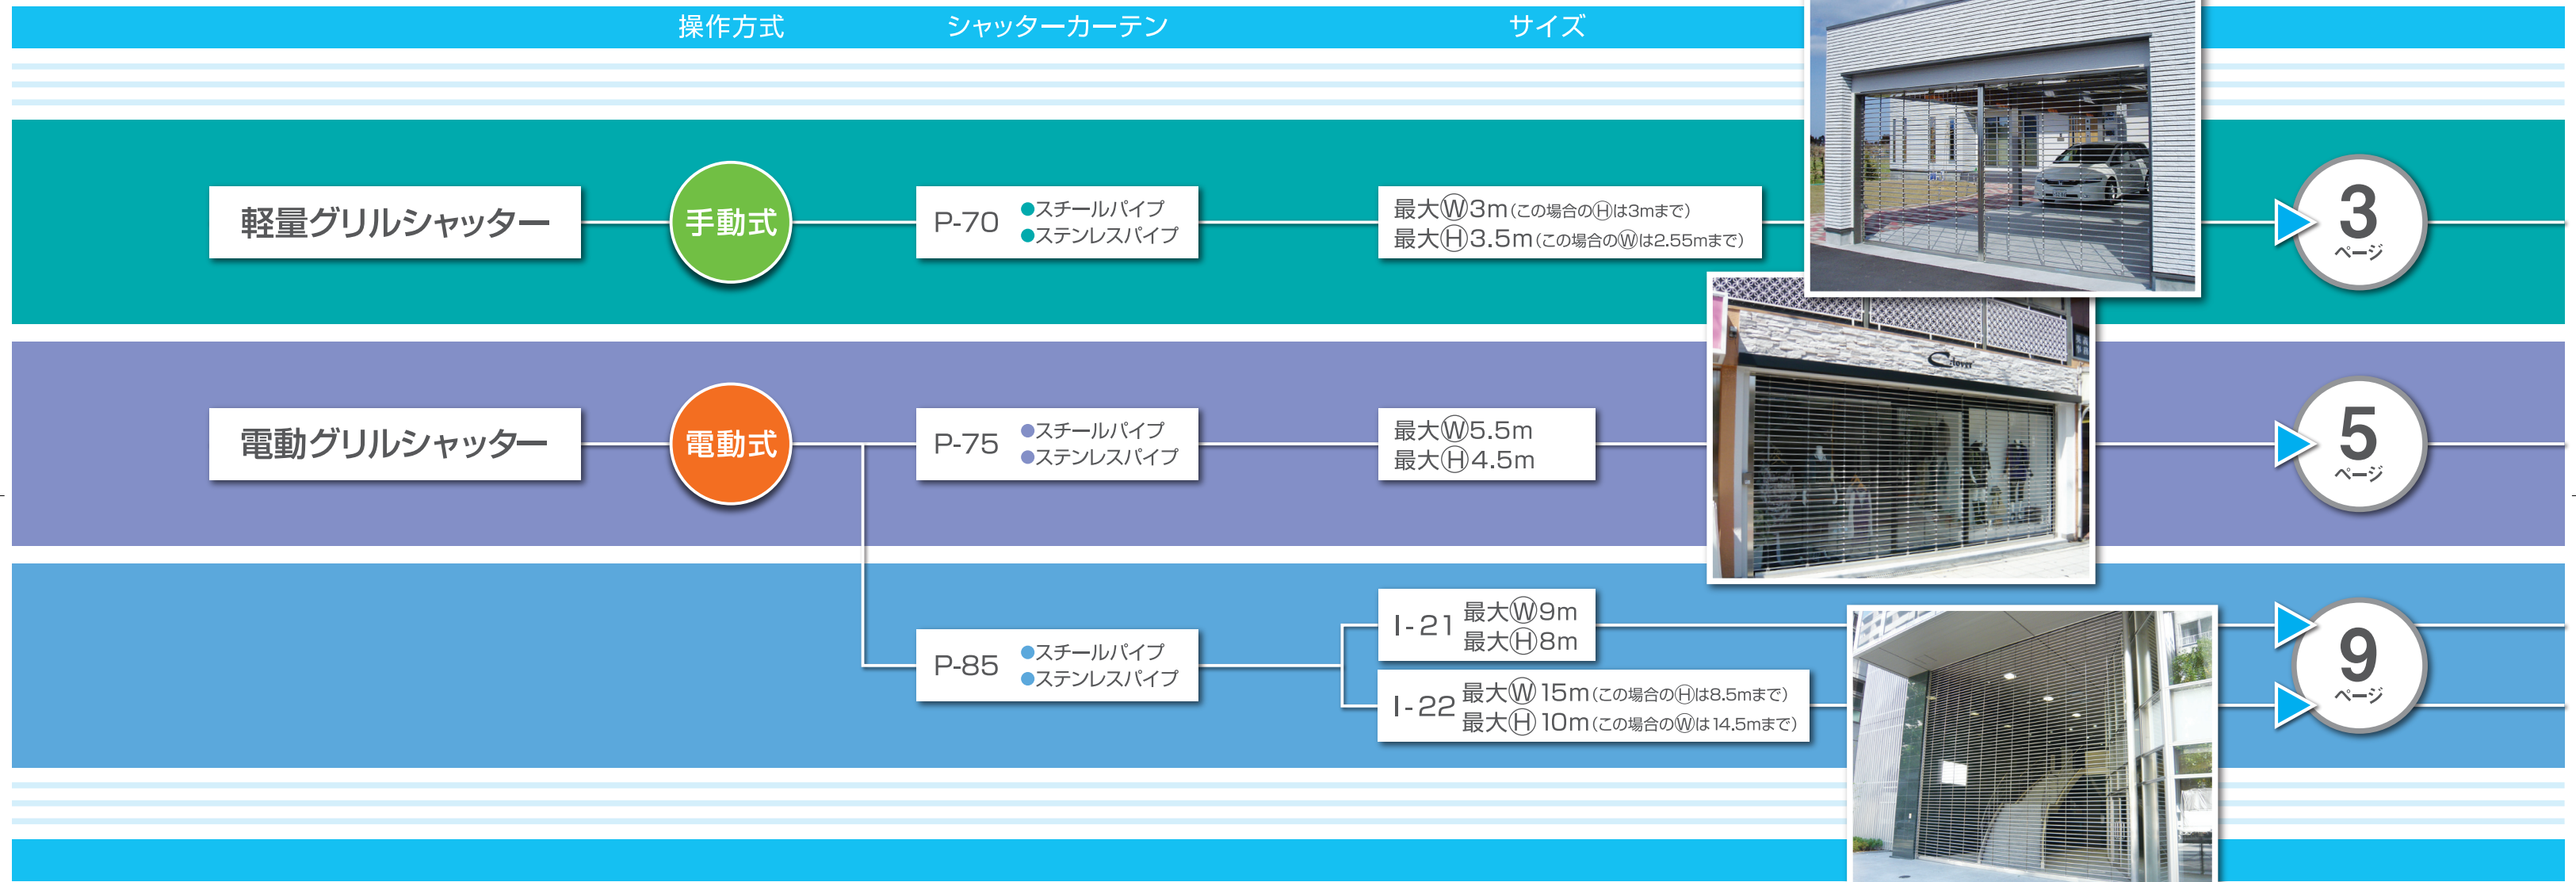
操作方式 シャッターカーテン サイズ

軽量グリルシャッター 手動式 P-70 ●スチールパイプ ●ステンレスパイプ 最大Ⓦ3m(この場合のⒽは3mまで) 最大Ⓗ3.5m(この場合のⓌは2.55mまで) 3 ページ

電動グリルシャッター 電動式 P-75 ●スチールパイプ ●ステンレスパイプ 最大Ⓦ5.5m 最大Ⓗ4.5m 5 ページ

P-85 ●スチールパイプ ●ステンレスパイプ I-21 最大Ⓦ9m 最大Ⓗ8m I-22 最大Ⓦ15m(この場合のⒽは8.5mまで) 最大Ⓗ10m(この場合のⓌは14.5mまで) 9 ページ